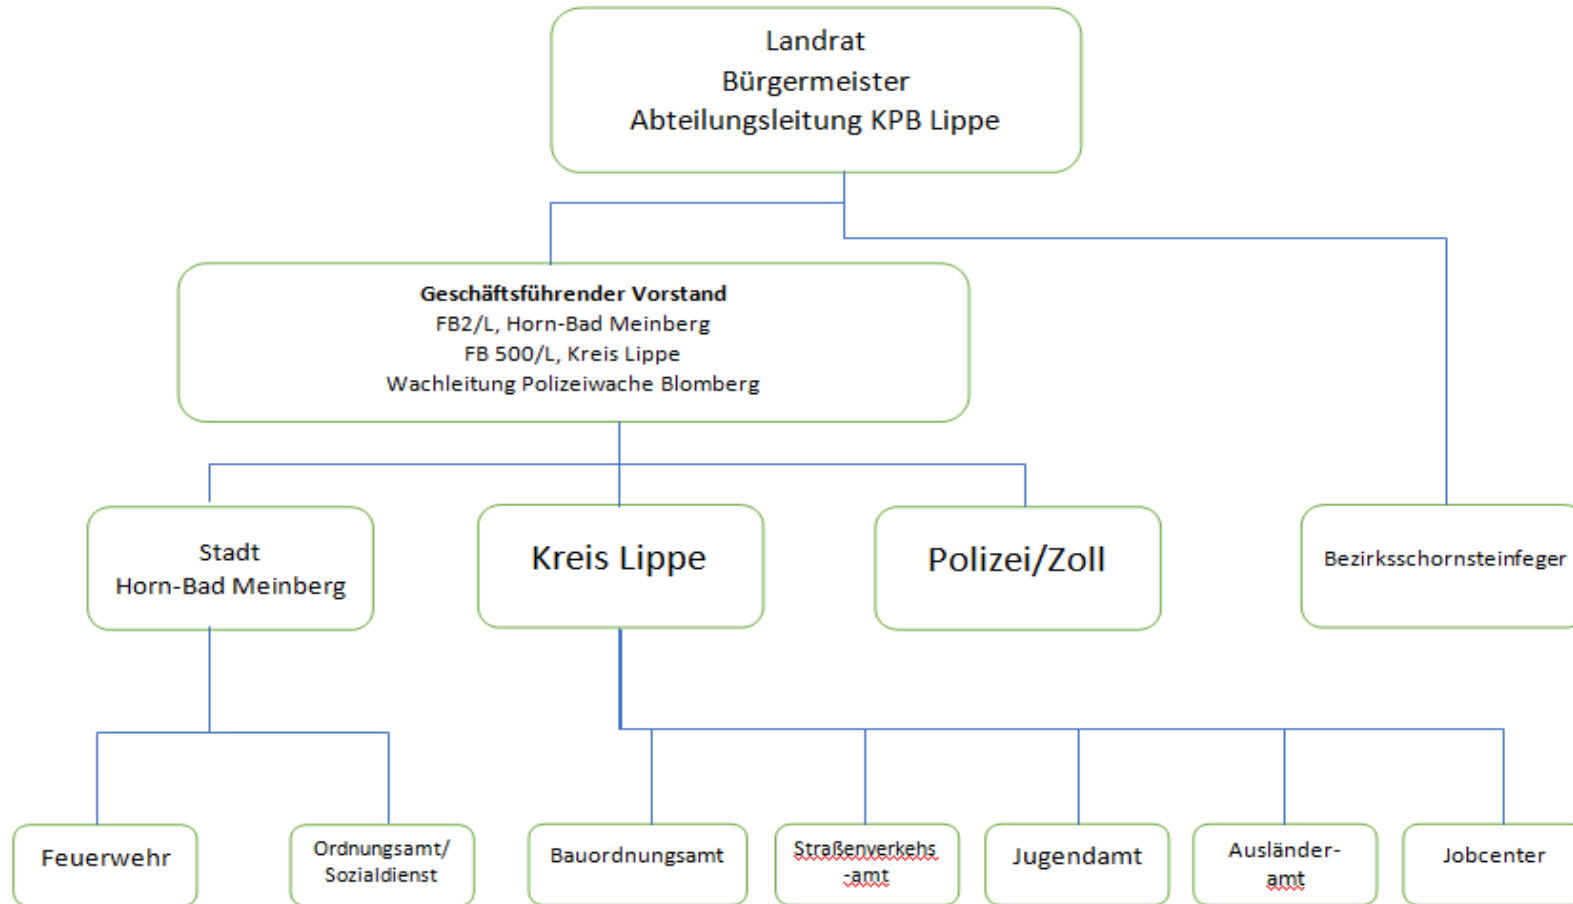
Landrat
Bürgermeister
Abteilungsleitung KPB Lippe

**Geschäftsführender Vorstand**
FB2/L, Horn-Bad Meinberg
FB 500/L, Kreis Lippe
Wachleitung Polizeiwache Blomberg

Stadt
Horn-Bad Meinberg

Kreis Lippe

Polizei/Zoll

Bezirksschornsteinfeger

Feuerwehr

Ordnungsamt/
Sozialdienst

Bauordnungsamt

Straßenverkehrs
-amt

Jugendamt

Ausländer-
amt

Jobcenter